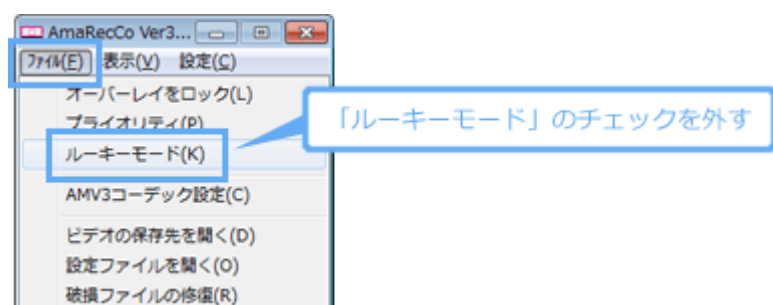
AmaRecCo Ver3...

ﾌｧｲﾙ(F) 表示(V) 設定(C)

オーバーレイをロック(L)
プライオリティ(P)
ルーキーモード(K)
AMV3コーデック設定(C)
ビデオの保存先を開く(D)
設定ファイルを開く(O)
破損ファイルの修復(R)

「ルーキーモード」のチェックを外す